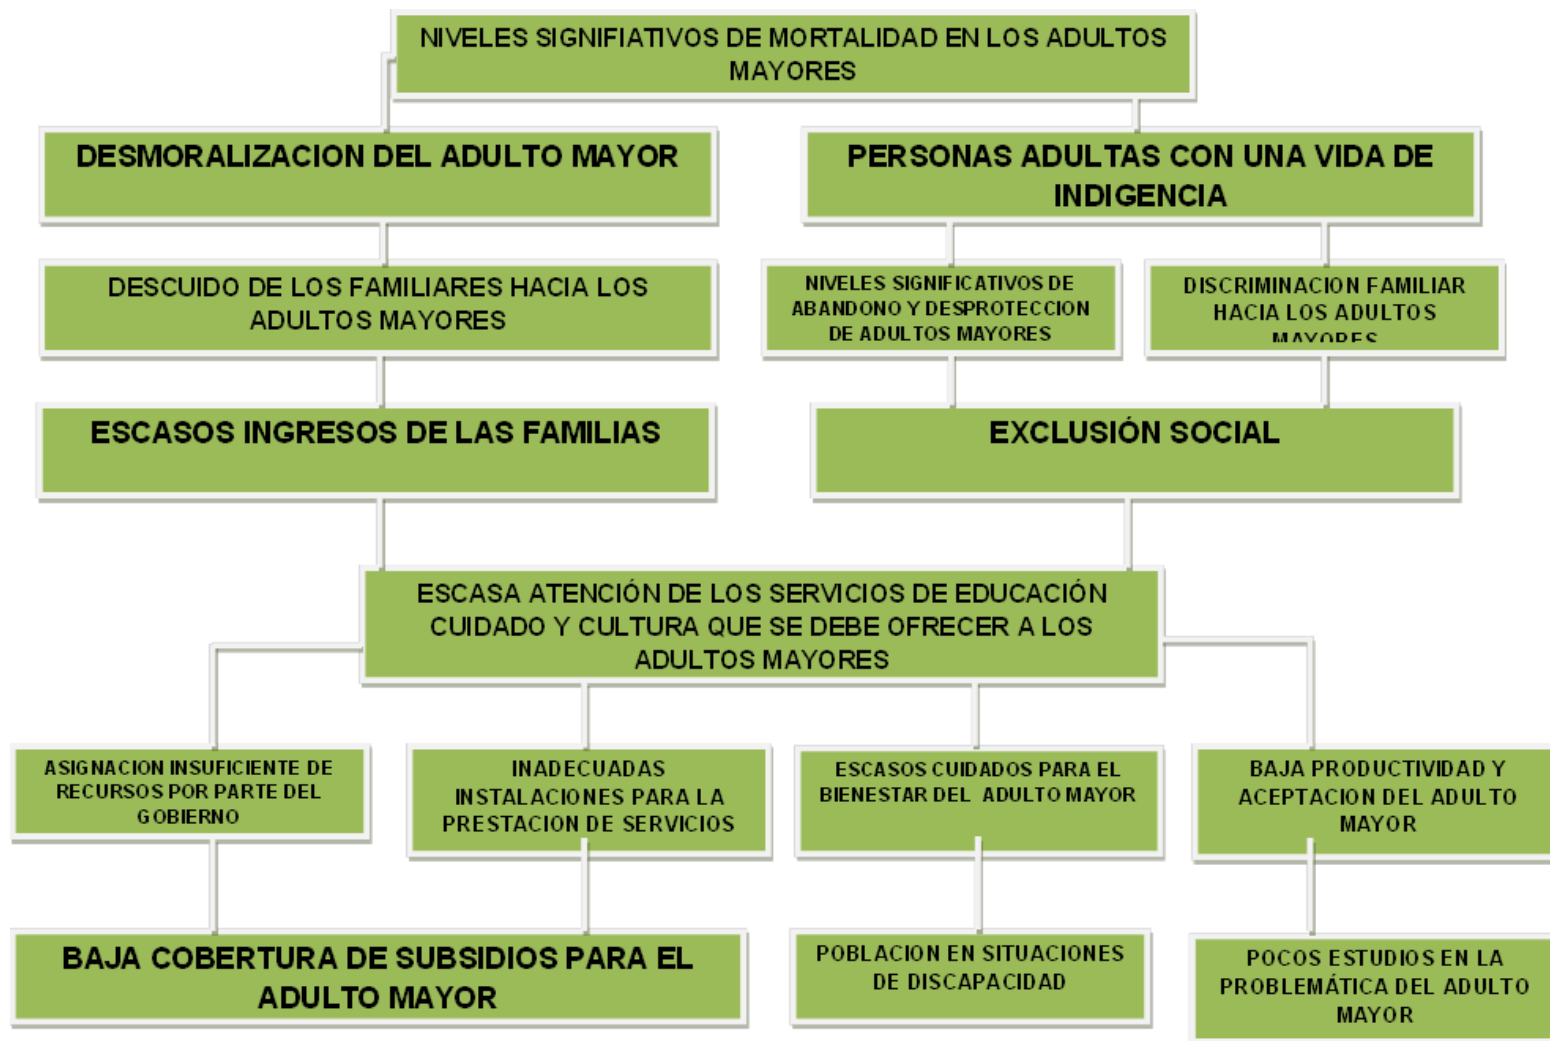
NIVELES SIGNIFIATIVOS DE MORTALIDAD EN LOS ADULTOS MAYORES

DESMORALIZACION DEL ADULTO MAYOR

PERSONAS ADULTAS CON UNA VIDA DE INDIGENCIA

DESCUIDO DE LOS FAMILIARES HACIA LOS ADULTOS MAYORES

NIVELES SIGNIFICATIVOS DE ABANDONO Y DESPROTECCION DE ADULTOS MAYORES

DISCRIMINACION FAMILIAR HACIA LOS ADULTOS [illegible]

ESCASOS INGRESOS DE LAS FAMILIAS

EXCLUSIÓN SOCIAL

ESCASA ATENCIÓN DE LOS SERVICIOS DE EDUCACIÓN CUIDADO Y CULTURA QUE SE DEBE OFRECER A LOS ADULTOS MAYORES

ASIGNACION INSUFICIENTE DE RECURSOS POR PARTE DEL GOBIERNO

INADECUADAS INSTALACIONES PARA LA PRESTACION DE SERVICIOS

ESCASOS CUIDADOS PARA EL BIENESTAR DEL ADULTO MAYOR

BAJA PRODUCTIVIDAD Y ACEPTACION DEL ADULTO MAYOR

BAJA COBERTURA DE SUBSIDIOS PARA EL ADULTO MAYOR

POBLACION EN SITUACIONES DE DISCAPACIDAD

POCOS ESTUDIOS EN LA PROBLEMÁTICA DEL ADULTO MAYOR